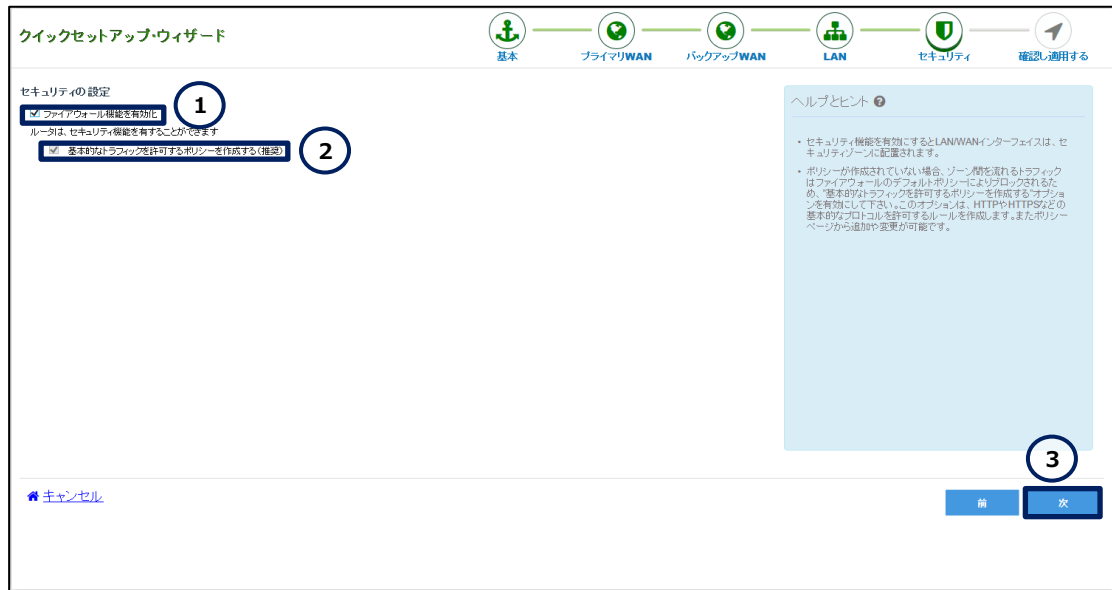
クイックセットアップ・ウィザード

基本 プライマリWAN バックアップWAN LAN セキュリティ 確認し適用する

セキュリティの設定

ファイアウォール機能を有効化 1

ルータは、セキュリティ機能を有することができます

基本的なトラフィックを許可するポリシーを作成する(推奨) 2

ヘルプとヒント

• セキュリティ機能を有効にするとLAN/WANインターフェイスは、セキュリティゾーンに配置されます。

• ポリシーが作成されていない場合、ゾーン間を流れるトラフィックはファイアウォールのデフォルトポリシーによりブロックされるため、"基本的なトラフィックを許可するポリシーを作成する"オプションを有効にして下さい。このオプションは、HTTPやHTTPSなどの基本的なプロトコルを許可するルールを作成します。またポリシーページから追加や変更が可能です。

3

キャンセル

前 次